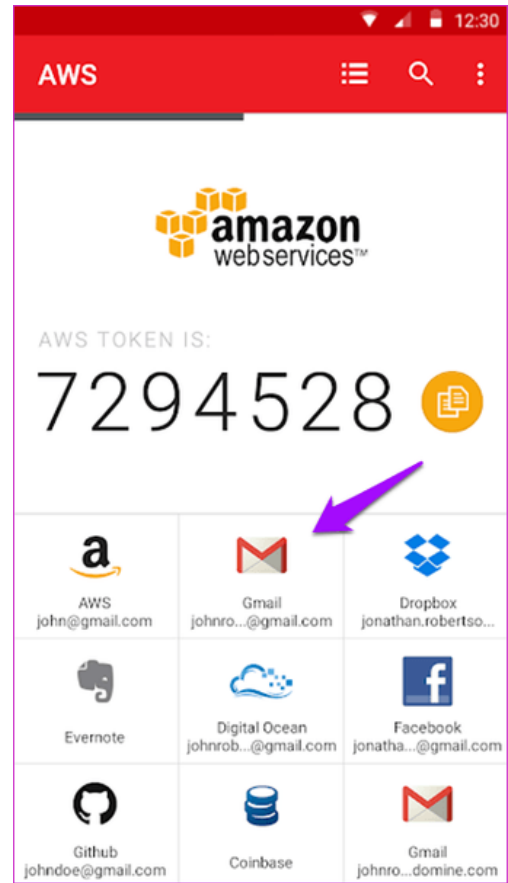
12:30

AWS

amazon webservices™

AWS TOKEN IS:

7294528

a
AWS
john@gmail.com

Gmail
johnro...@gmail.com

Dropbox
jonathan.robertso...

Evernote

Digital Ocean
johnrob...@gmail.com

f
Facebook
jonatha...@gmail.com

Github
johndoe@gmail.com

Coinbase

Gmail
johnro...domine.com